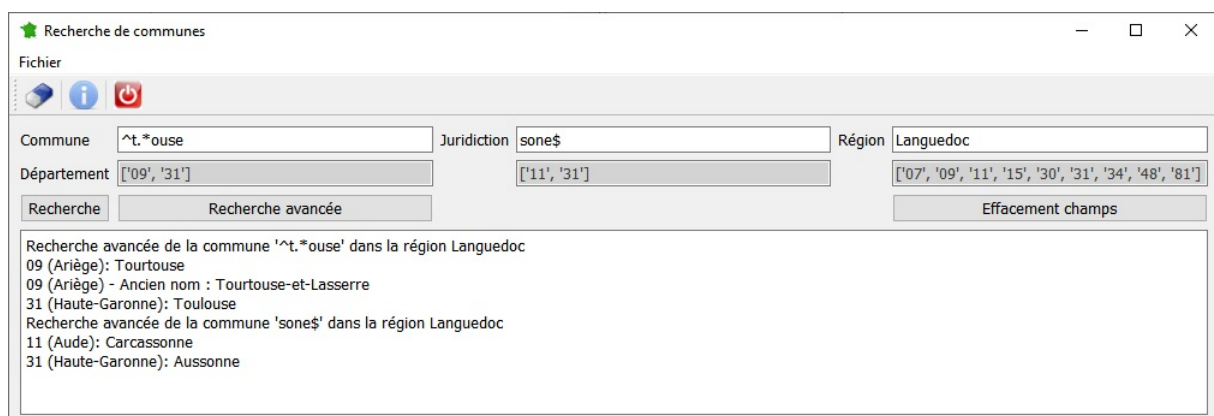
Recherche de communes

Fichier

Commune ^t.*ouse

Juridiction sone$

Région Languedoc

Département ['09', '31']

['11', '31']

['07', '09', '11', '15', '30', '31', '34', '48', '81']

Recherche

Recherche avancée

Effacement champs

Recherche avancée de la commune '^t.*ouse' dans la région Languedoc
09 (Ariège): Tourtouse
09 (Ariège) - Ancien nom : Tourtouse-et-Lasserre
31 (Haute-Garonne): Toulouse
Recherche avancée de la commune 'sone$' dans la région Languedoc
11 (Aude): Carcassonne
31 (Haute-Garonne): Aussonne